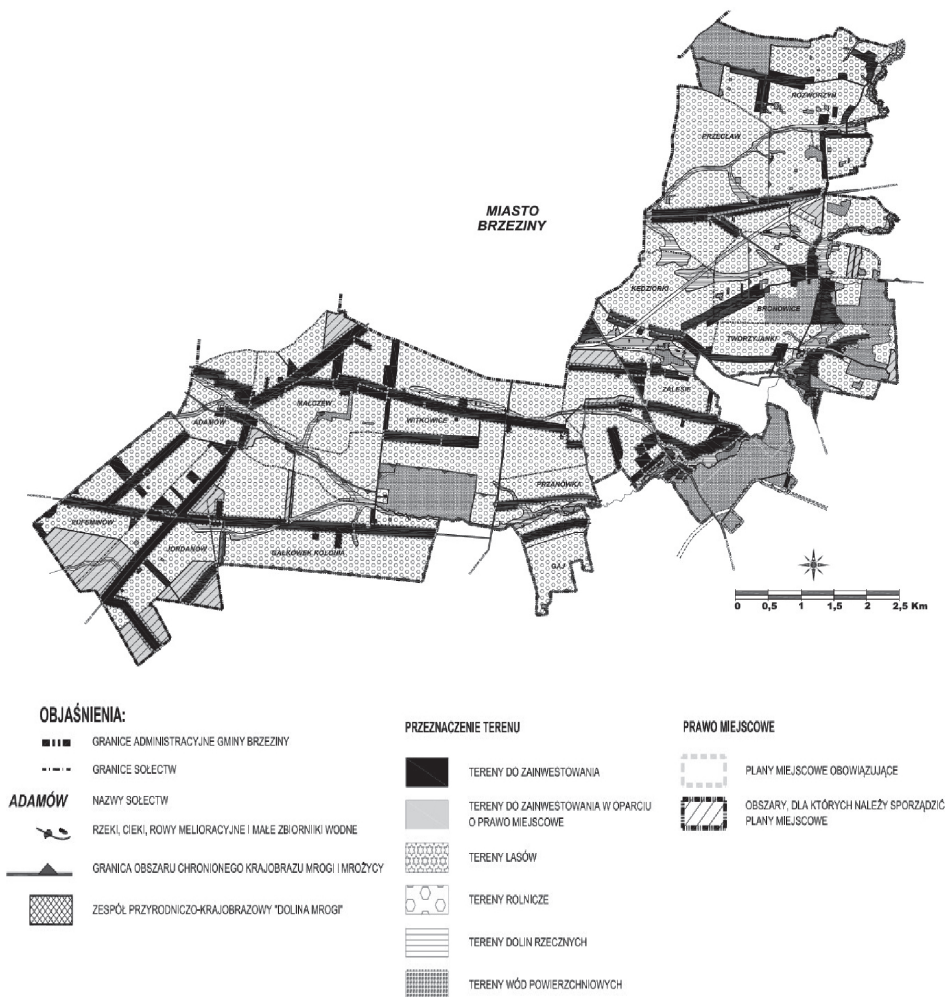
ROZWORZYN

PRZECŁAW

MIASTO BRZEZINY

KĘDZIORKI

BRONOWICE

TWORZYJANKI

ZALESIE

NADZIEW

ADAMÓW

WITKOWICE

PRZANOWICE

GAJ

DZIERŻANÓW

JORDANÓW

GAŁKÓWEK KOLONIA

0 0,5 1 1,5 2 2,5 Km

OBJAŚNIENIA:

GRANICE ADMINISTRACYJNE GMINY BRZEZINY

GRANICE SOŁECTW

ADAMÓW NAZWY SOŁECTW

RZEKI, CIEKI, ROWY MELIORACYJNE I MAŁE ZBIORNIKI WODNE

GRANICA OBSZARU CHRONIONEGO KRAJOBRAZU MROGI I MROŻYCY

ZESPÓŁ PRZYRODNICZO-KRAJOBRAZOWY "DOLINA MROGI"

PRZEZNACZENIE TERENU

TERENY DO ZAINWESTOWANIA

TERENY DO ZAINWESTOWANIA W OPARCIU O PRAWO MIEJSCOWE

TERENY LASÓW

TERENY ROLNICZE

TERENY DOLIN RZECZNYCH

TERENY WÓD POWIERZCHNIOWYCH

PRAWO MIEJSCOWE

PLANY MIEJSCOWE OBOWIĄZUJĄCE

OBSZARY, DLA KTÓRYCH NALEŻY SPORZĄDZIĆ PLANY MIEJSCOWE